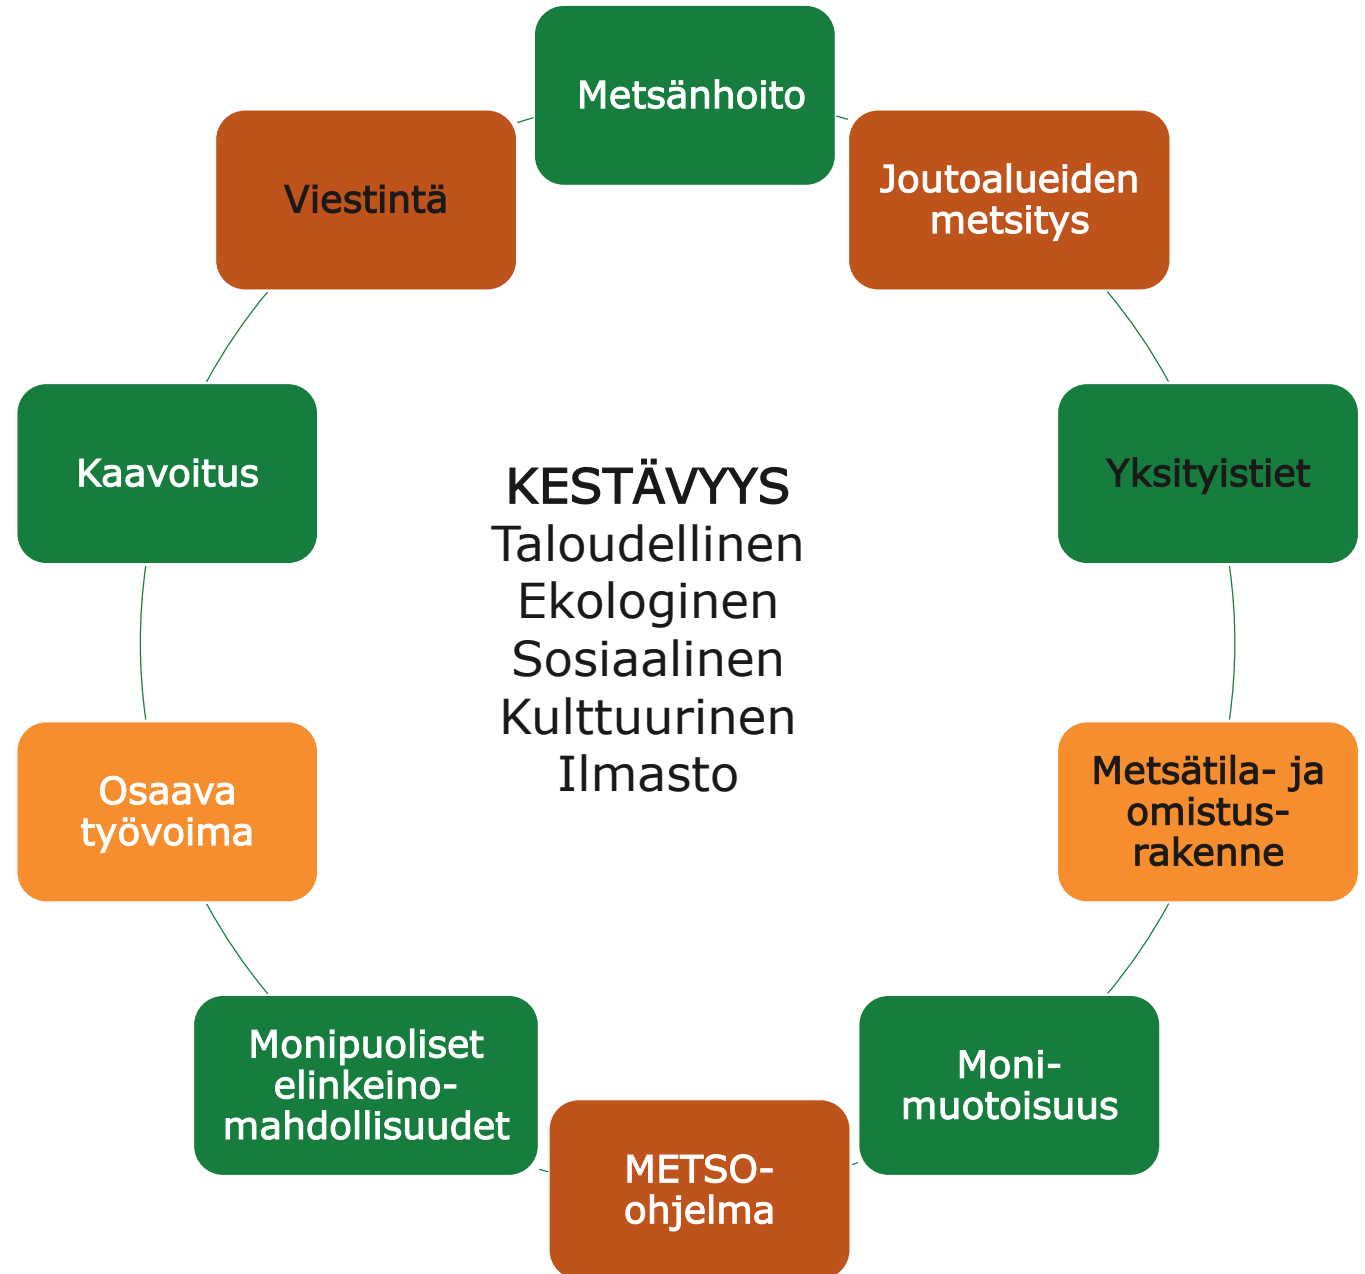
Metsänhoito

Joutoalueiden metsitys

Yksityistiet

Metsätila- ja omistus-rakenne

Moni-muotoisuus

METSO-ohjelma

Monipuoliset elinkeino-mahdollisuudet

Osaava työvoima

Kaavoitus

Viestintä

KESTÄVYYS
Taloudellinen
Ekologinen
Sosiaalinen
Kulttuurinen
Ilmasto